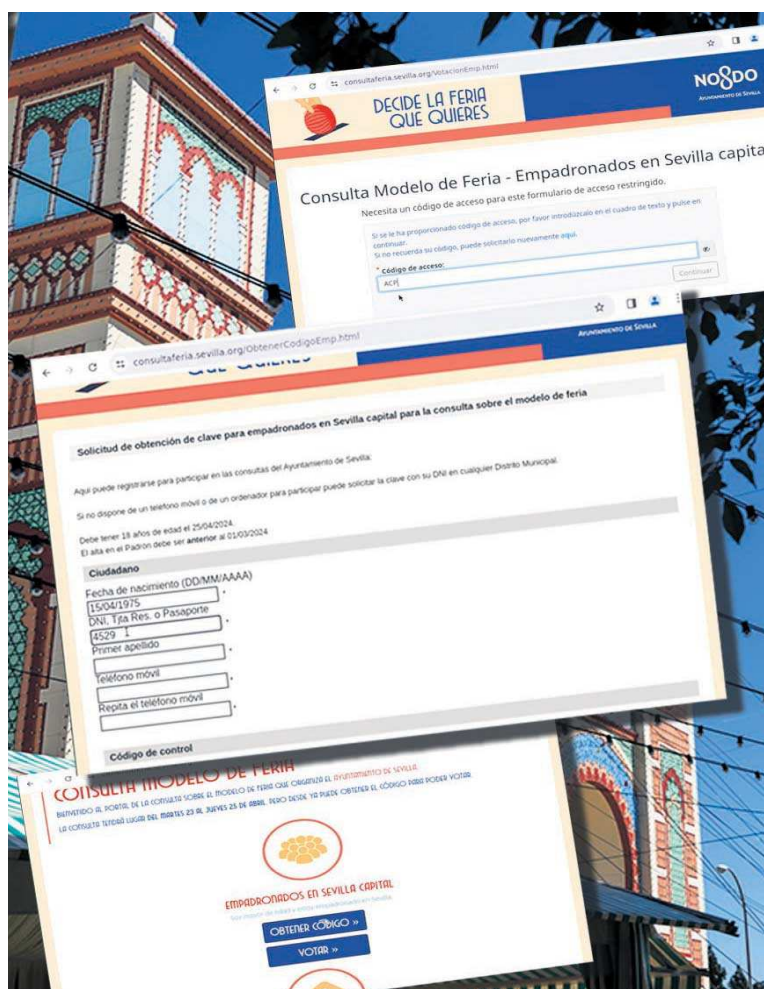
consultaferia.sevilla.org/VotacionEmp.html

DECIDE LA FERIA QUE QUIERES

NO8DO
AYUNTAMIENTO DE SEVILLA

Consulta Modelo de Feria - Empadronados en Sevilla capita

Necesita un código de acceso para este formulario de acceso restringido.

Si se le ha proporcionado código de acceso, por favor introdúzcalo en el cuadro de texto y pulse en continuar.
Si no recuerda su código, puede solicitarlo nuevamente aquí.

* Código de acceso:
ACP

Continuar

consultaferia.sevilla.org/ObtenerCodigoEmp.html

QUE QUIERES

AYUNTAMIENTO DE SEVILLA

Solicitud de obtención de clave para empadronados en Sevilla capital para la consulta sobre el modelo de feria

Aquí puede registrarse para participar en las consultas del Ayuntamiento de Sevilla.

Si no dispone de un teléfono móvil o de un ordenador para participar puede solicitar la clave con su DNI en cualquier Distrito Municipal.

Debe tener 18 años de edad el 25/04/2024.
El alta en el Padrón debe ser anterior al 01/03/2024

Ciudadano

Fecha de nacimiento (DD/MM/AAAA)
15/04/1975 *
DNI, Tjta Res. o Pasaporte
4529 *
Primer apellido
*
Teléfono móvil
*
Repita el teléfono móvil
*

Código de control

CONSULTA MODELO DE FERIA

BIENVENIDO AL PORTAL DE LA CONSULTA SOBRE EL MODELO DE FERIA QUE ORGANIZA EL AYUNTAMIENTO DE SEVILLA.
LA CONSULTA TENDRÁ LUGAR DEL MARTES 23 AL JUEVES 25 DE ABRIL, PERO DESDE YA PUEDE OBTENER EL CÓDIGO PARA PODER VOTAR

EMPADRONADOS EN SEVILLA CAPITAL
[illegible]

OBTENER CÓDIGO »

VOTAR »